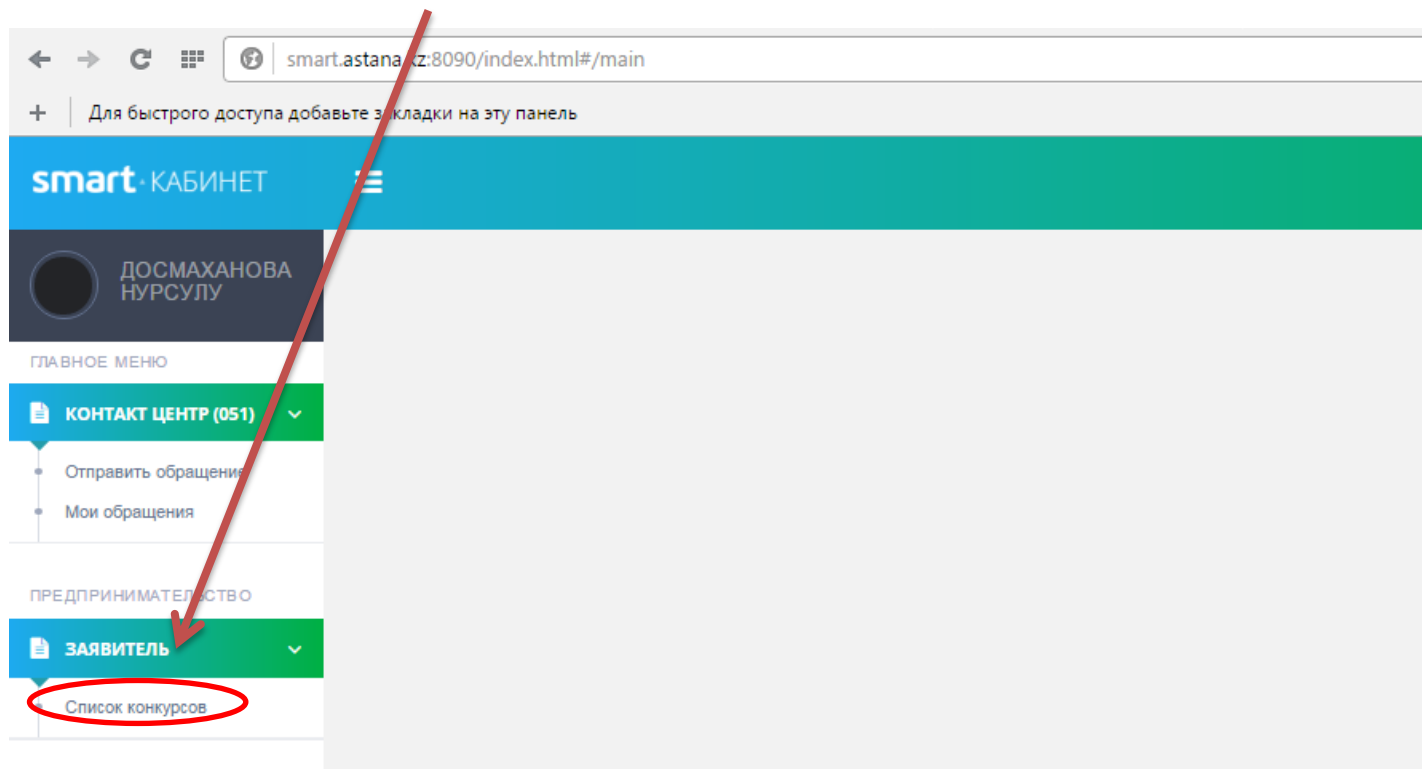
smart.astana.kz:8090/index.html#/main

+ Для быстрого доступа добавьте закладки на эту панель

smart · КАБИНЕТ

ДОСМАХАНОВА НУРСУЛУ

ГЛАВНОЕ МЕНЮ

КОНТАКТ ЦЕНТР (051)

Отправить обращение

Мои обращения

ПРЕДПРИНИМАТЕЛЬСТВО

ЗАЯВИТЕЛЬ

Список конкурсов